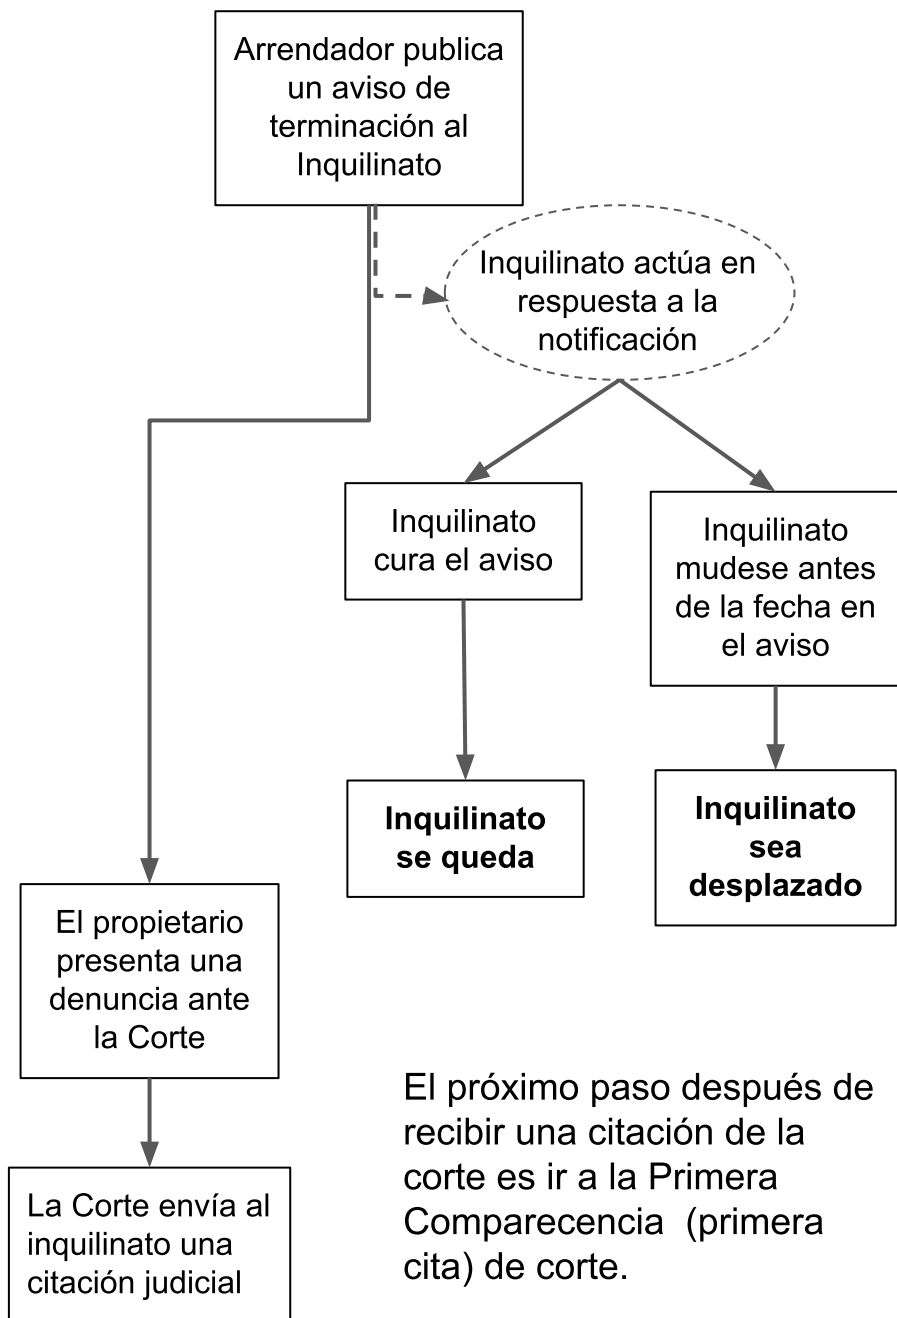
Arrendador publica un aviso de terminación al Inquilinato

Inquilinato actúa en respuesta a la notificación

Inquilinato cura el aviso

Inquilinato mudese antes de la fecha en el aviso

**Inquilinato se queda**

**Inquilinato sea desplazado**

El propietario presenta una denuncia ante la Corte

La Corte envía al inquilinato una citación judicial

El próximo paso después de recibir una citación de la corte es ir a la Primera Comparecencia (primera cita) de corte.